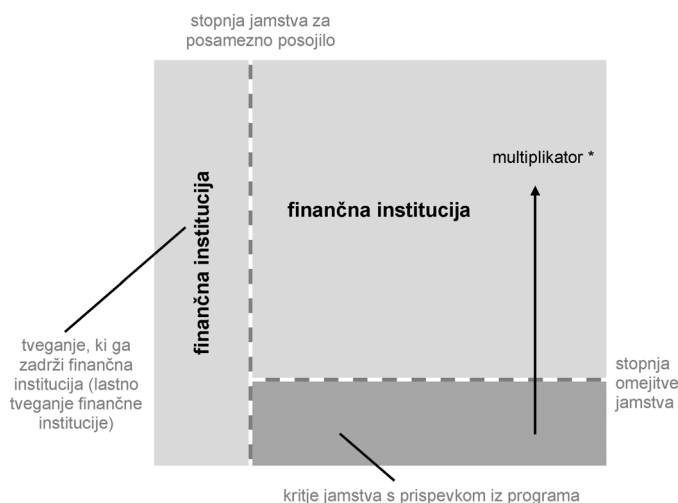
stopnja jamstva za posamezno posojilo

finančna institucija

multiplikator *

finančna institucija

tveganje, ki ga zadrži finančna institucija (lastno tveganje finančne institucije)

stopnja omejitve jamstva

kritje jamstva s prispevkom iz programa